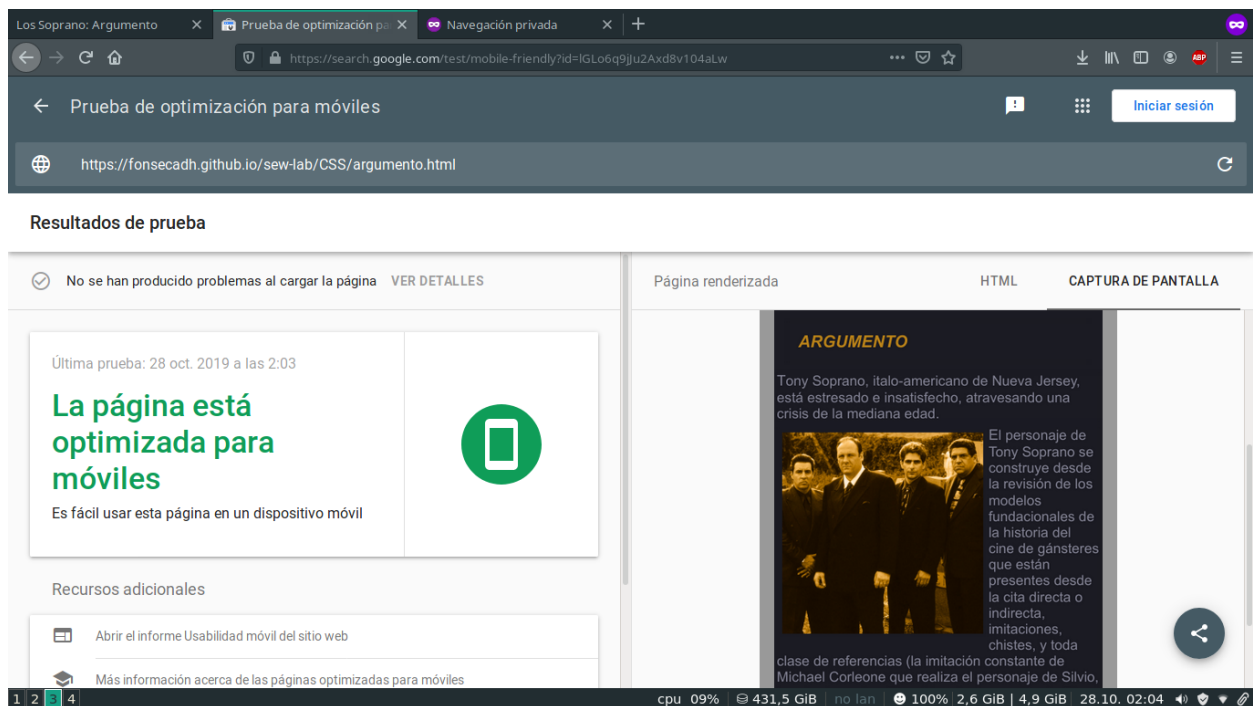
Los Soprano: Argumento
Prueba de optimización pa
Navegación privada
https://search.google.com/test/mobile-friendly?id=IGLo6q9jJu2Axd8v104aLw
Prueba de optimización para móviles
Iniciar sesión
https://fonsecadh.github.io/sew-lab/CSS/argumento.html
Resultados de prueba
No se han producido problemas al cargar la página VER DETALLES
Página renderizada HTML CAPTURA DE PANTALLA
Última prueba: 28 oct. 2019 a las 2:03
La página está optimizada para móviles
Es fácil usar esta página en un dispositivo móvil
Recursos adicionales
Abrir el informe Usabilidad móvil del sitio web
Más información acerca de las páginas optimizadas para móviles
ARGUMENTO
Tony Soprano, italo-americano de Nueva Jersey, está estresado e insatisfecho, atravesando una crisis de la mediana edad.
El personaje de Tony Soprano se construye desde la revisión de los modelos fundacionales de la historia del cine de gánsteres que están presentes desde la cita directa o indirecta, imitaciones, chistes, y toda clase de referencias (la imitación constante de Michael Corleone que realiza el personaje de Silvio,
1 2 3 4 cpu 09% 431,5 GiB no lan 100% 2,6 GiB | 4,9 GiB 28.10. 02:04